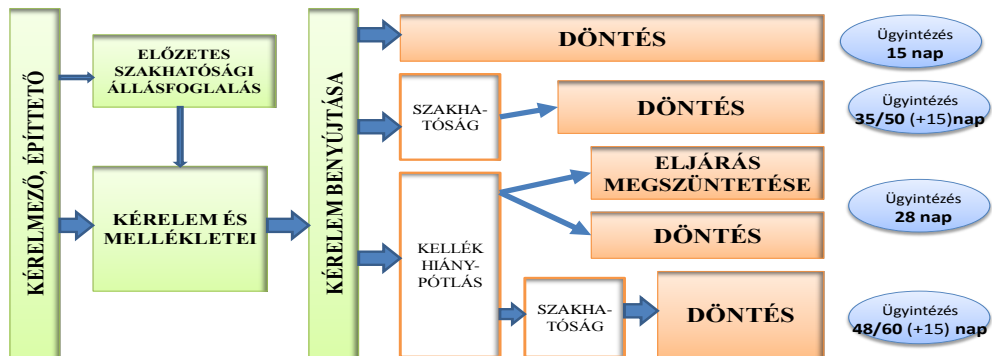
KÉRELMEZŐ, ÉPÍTTETŐ

ELŐZETES SZAKHATÓSÁGI ÁLLÁSFOGLALÁS

KÉRELEM ÉS MELLÉKLETEI

KÉRELEM BENYÚJTÁSA

DÖNTÉS

Ügyintézés 15 nap

SZAKHATÓSÁG

DÖNTÉS

Ügyintézés 35/50 (+15)nap

KELLÉK HIÁNYPÓTLÁS

ELJÁRÁS MEGSZÜNTETÉSE

DÖNTÉS

Ügyintézés 28 nap

SZAKHATÓSÁG

DÖNTÉS

Ügyintézés 48/60 (+15) nap